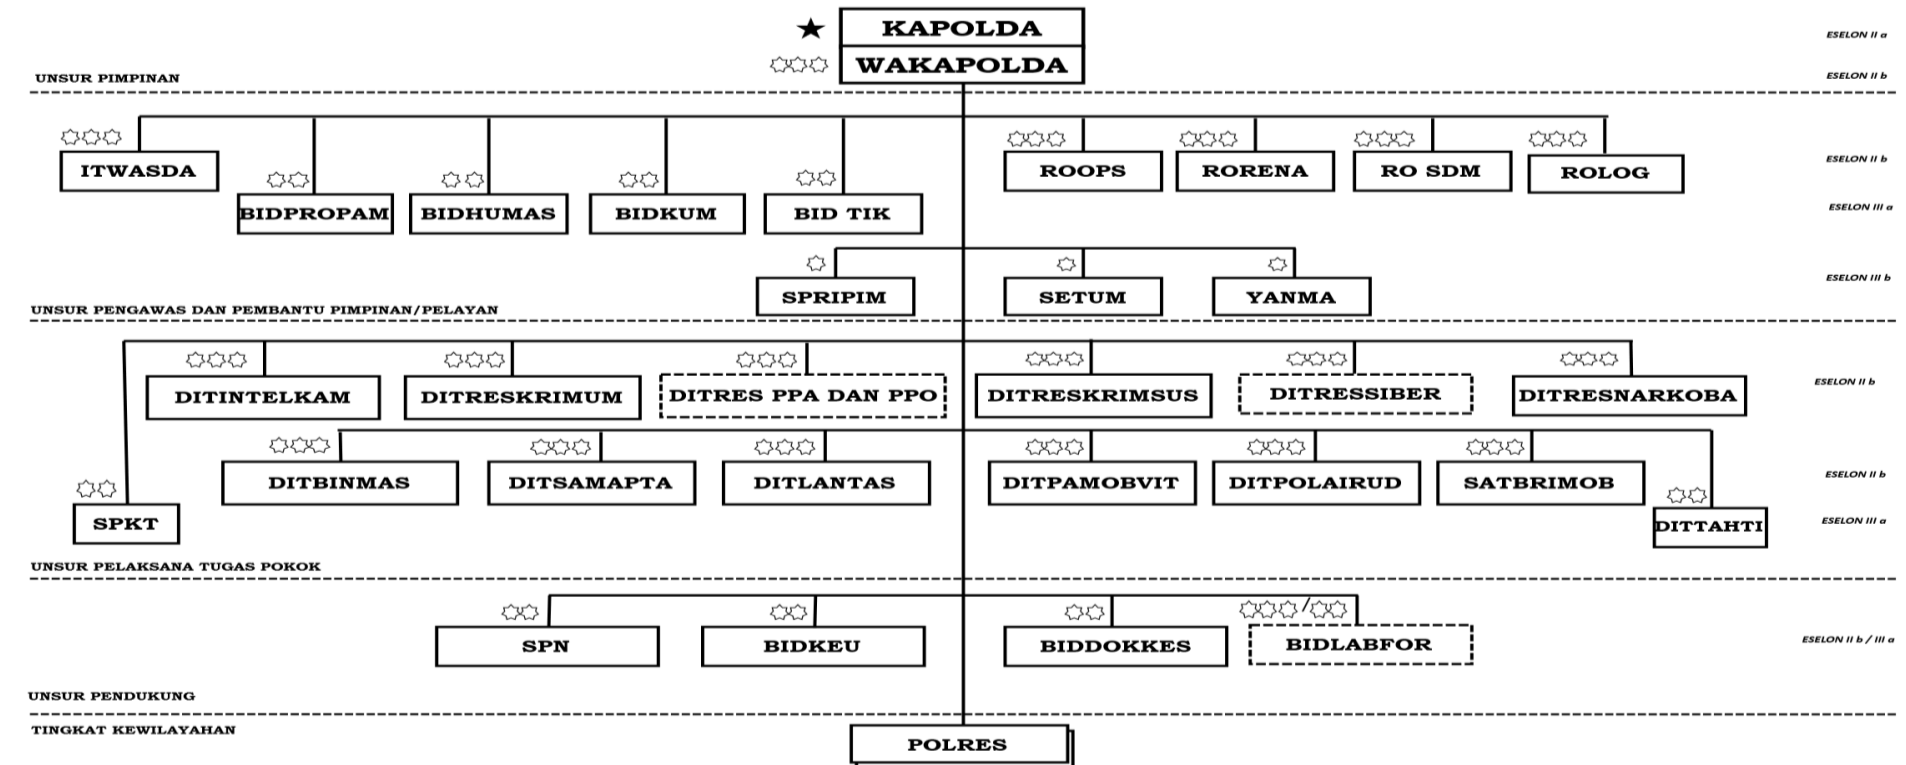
KAPOLDA
WAKAPOLDA

ESELON II a
ESELON II b

UNSUR PIMPINAN

ITWASDA
BIDPROPAM
BIDHUMAS
BIDKUM
BID TIK
ROOPS
RORENA
RO SDM
ROLOG

ESELON II b
ESELON III a

SPRIPIM
SETUM
YANMA

ESELON III b

UNSUR PENGAWAS DAN PEMBANTU PIMPINAN/PELAYAN

DITINTELKAM
DITRESKRIMUM
DITRES PPA DAN PPO
DITRESKRIMSUS
DITRESSIBER
DITRESNARKOBA

ESELON II b

DITBINMAS
DITSAMAPTA
DITLANTAS
DITPAMOBVIT
DITPOLAIRUD
SATBRIMOB

ESELON II b

SPKT
DITTAHTI

ESELON III a

UNSUR PELAKSANA TUGAS POKOK

SPN
BIDKEU
BIDDOKKES
BIDLABFOR

ESELON II b / III a

UNSUR PENDUKUNG

TINGKAT KEWILAYAHAN

POLRES